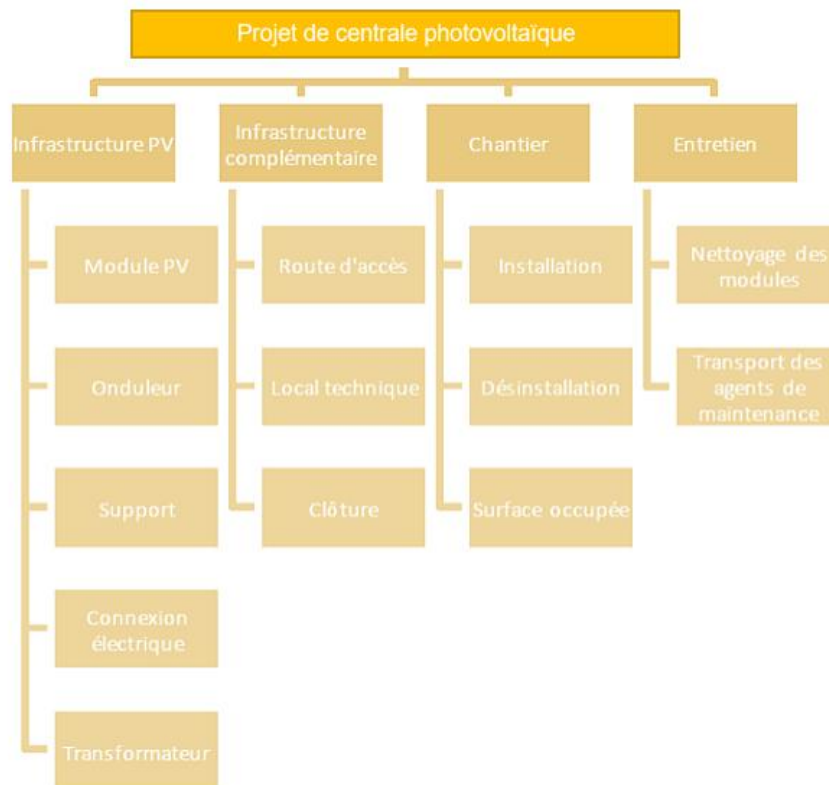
Projet de centrale photovoltaïque

Infrastructure PV

Module PV

Onduleur

Support

Connexion électrique

Transformateur

Infrastructure complémentaire

Route d'accès

Local technique

Clôture

Chantier

Installation

Désinstallation

Surface occupée

Entretien

Nettoyage des modules

Transport des agents de maintenance